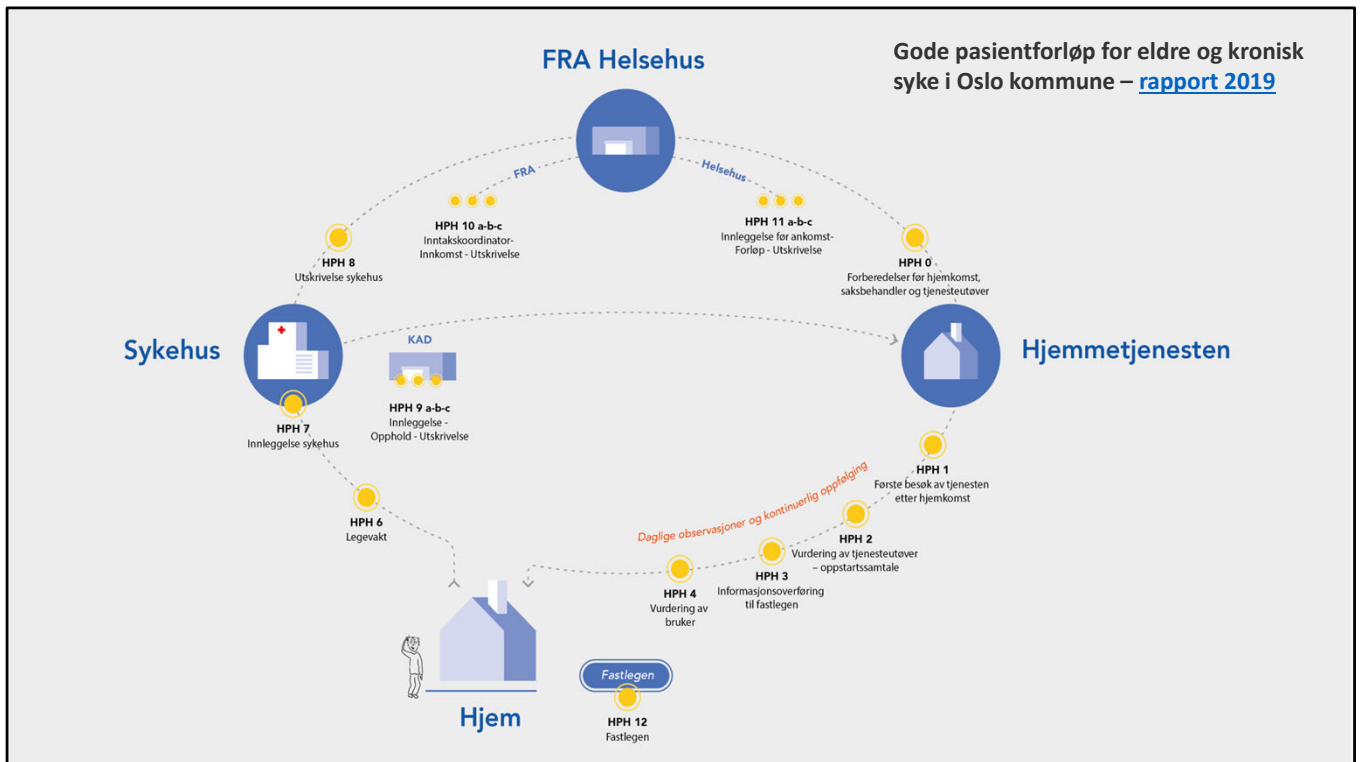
Gode pasientforløp for eldre og kronisk syke i Oslo kommune – rapport 2019

FRA Helsehus

FRA

Helsehus

HPH 10 a-b-c
Inntakskoordinator-Innkomst - Utskrivelse

HPH 11 a-b-c
Innleggelse før ankomst-Forløp - Utskrivelse

HPH 8
Utskrivelse sykehus

HPH 0
Forberedelser før hjemkomst, saksbehandler og tjenesteutøver

Sykehus

KAD

Hjemmetjenesten

HPH 9 a-b-c
Innleggelse - Opphold - Utskrivelse

HPH 7
Innleggelse sykehus

HPH 1
Første besøk av tjenesten etter hjemkomst

Daglige observasjoner og kontinuerlig oppfølging

HPH 6
Legevakt

HPH 2
Vurdering av tjenesteutøver – oppstartssamtale

HPH 3
Informasjonsoverføring til fastlegen

HPH 4
Vurdering av bruker

Fastlegen

HPH 12
Fastlegen

Hjem